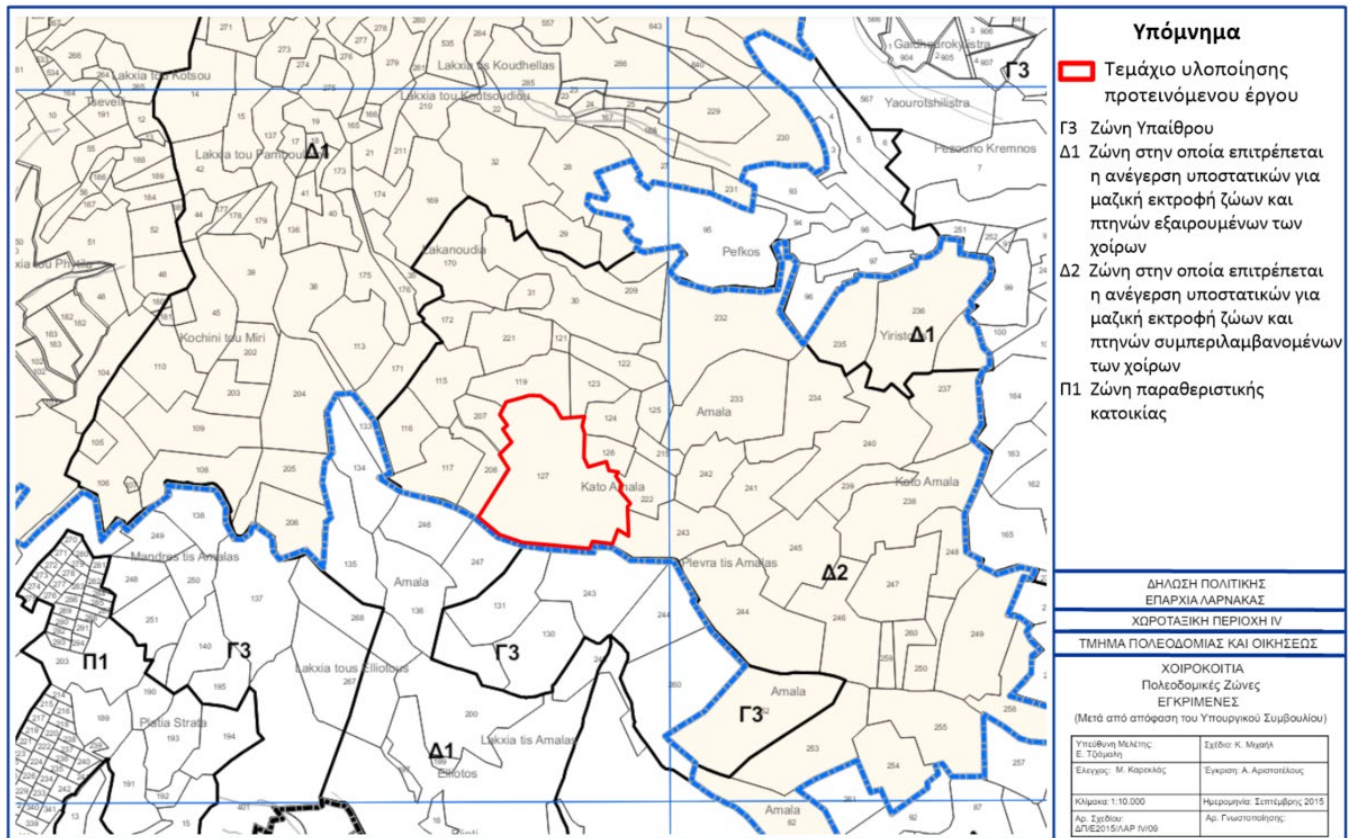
Υπόμνημα

Τεμάχιο υλοποίησης προτεινόμενου έργου

Γ3 Ζώνη Υπαίθρου
Δ1 Ζώνη στην οποία επιτρέπεται η ανέγερση υποστατικών για μαζική εκτροφή ζώων και πτηνών εξαιρουμένων των χοίρων
Δ2 Ζώνη στην οποία επιτρέπεται η ανέγερση υποστατικών για μαζική εκτροφή ζώων και πτηνών συμπεριλαμβανομένων των χοίρων
Π1 Ζώνη παραθεριστικής κατοικίας

ΔΗΛΩΣΗ ΠΟΛΙΤΙΚΗΣ
ΕΠΑΡΧΙΑ ΛΑΡΝΑΚΑΣ
ΧΩΡΟΤΑΞΙΚΗ ΠΕΡΙΟΧΗ IV
ΤΜΗΜΑ ΠΟΛΕΟΔΟΜΙΑΣ ΚΑΙ ΟΙΚΗΣΕΩΣ

ΧΟΙΡΟΚΟΙΤΙΑ
Πολεοδομικές Ζώνες
ΕΓΚΡΙΜΕΝΕΣ
(Μετά από απόφαση του Υπουργικού Συμβουλίου)

| Υπεύθυνη Μελέτης: Ε. Τζιάμαλη | Σχέδιο: Κ. Μιχαήλ |
|---|---|
| Έλεγχος: Μ. Καρεκλάς | Έγκριση: Α. Αριστοτέλους |
| Κλίμακα: 1:10.000 | Ημερομηνία: Σεπτέμβρης 2015 |
| Αρ. Σχεδίου: ΔΠ/Ε2015/ΛΑΡ IV/09 | Αρ. Γνωστοποίησης: |

Γ3 Γ3 Γ3 Γ3 Δ1 Δ1 Δ1 Δ2 Π1

Lakxia tou Kotsou Lakxia tis Koudhellas Lakxia tou Koutsoudiou Tsevelli Lakxia tou Pampouli Galohoarokystra Yaourotshilistra Pezoulio Kremnos Pefkos Zakanoudia Kochini tou Miri Yiristo Amala Kato Amala Mandres tis Amalas Plevra tis Amalas Lakxia tous Elliotous Platia Strata Lakxia tis Amalas Elliotos

271 273 277 278 279 557 643 266 534 274 276 535 284 286 164 191 210 566 906 904 905 907 14 137 165 166 23 24 25 567 10 12 55 188 189 18 19 16 21 211 173 174 32 28 230 4 3 5 8 7 42 167 184 56 52 44 177 178 179 41 40 136 169 231 93 94 51 48 39 38 175 170 29 95 96 97 251 252 98 99 176 31 30 209 183 182 45 172 221 121 232 235 236 100 104 110 202 203 204 113 171 115 119 123 122 233 234 237 164 109 116 133 207 124 125 240 163 105 117 206 127 126 213 222 242 241 239 106 108 205 134 246 243 245 248 165 138 249 206 248 247 244 262 131 137 135 136 268 130 251 203 140 195 267 190 189 193 194 200 199 260 253 255 256 254 257 191 401 13 82 87 92 250 249 259 246 247